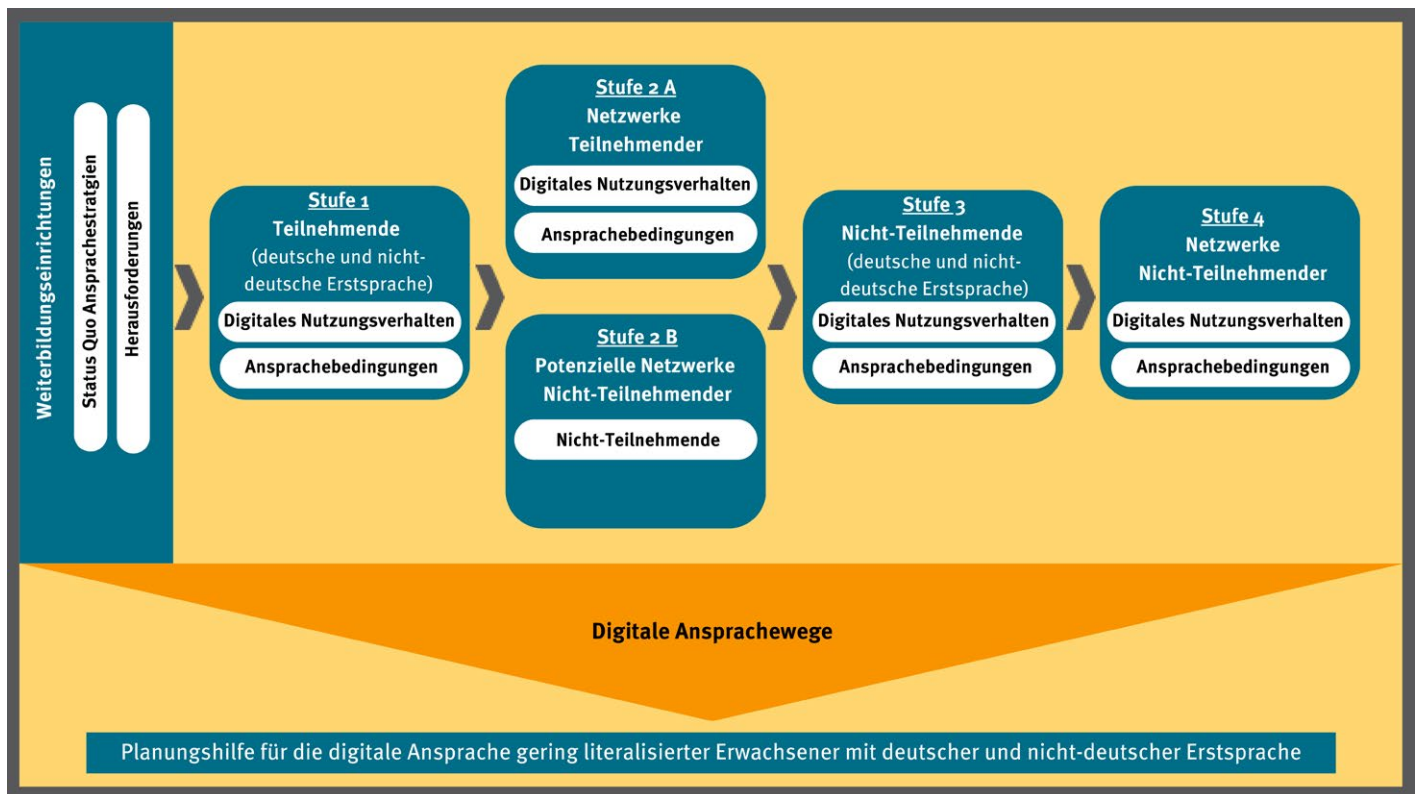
Weiterbildungseinrichtungen

Status Quo Ansprachestratgien

Herausforderungen

Stufe 1
Teilnehmende
(deutsche und nicht-deutsche Erstsprache)
Digitales Nutzungsverhalten
Ansprachebedingungen

Stufe 2 A
Netzwerke Teilnehmender
Digitales Nutzungsverhalten
Ansprachebedingungen

Stufe 2 B
Potenzielle Netzwerke Nicht-Teilnehmender
Nicht-Teilnehmende

Stufe 3
Nicht-Teilnehmende
(deutsche und nicht-deutsche Erstsprache)
Digitales Nutzungsverhalten
Ansprachebedingungen

Stufe 4
Netzwerke Nicht-Teilnehmender
Digitales Nutzungsverhalten
Ansprachebedingungen

Digitale Ansprachewege

Planungshilfe für die digitale Ansprache gering literalisierter Erwachsener mit deutscher und nicht-deutscher Erstsprache